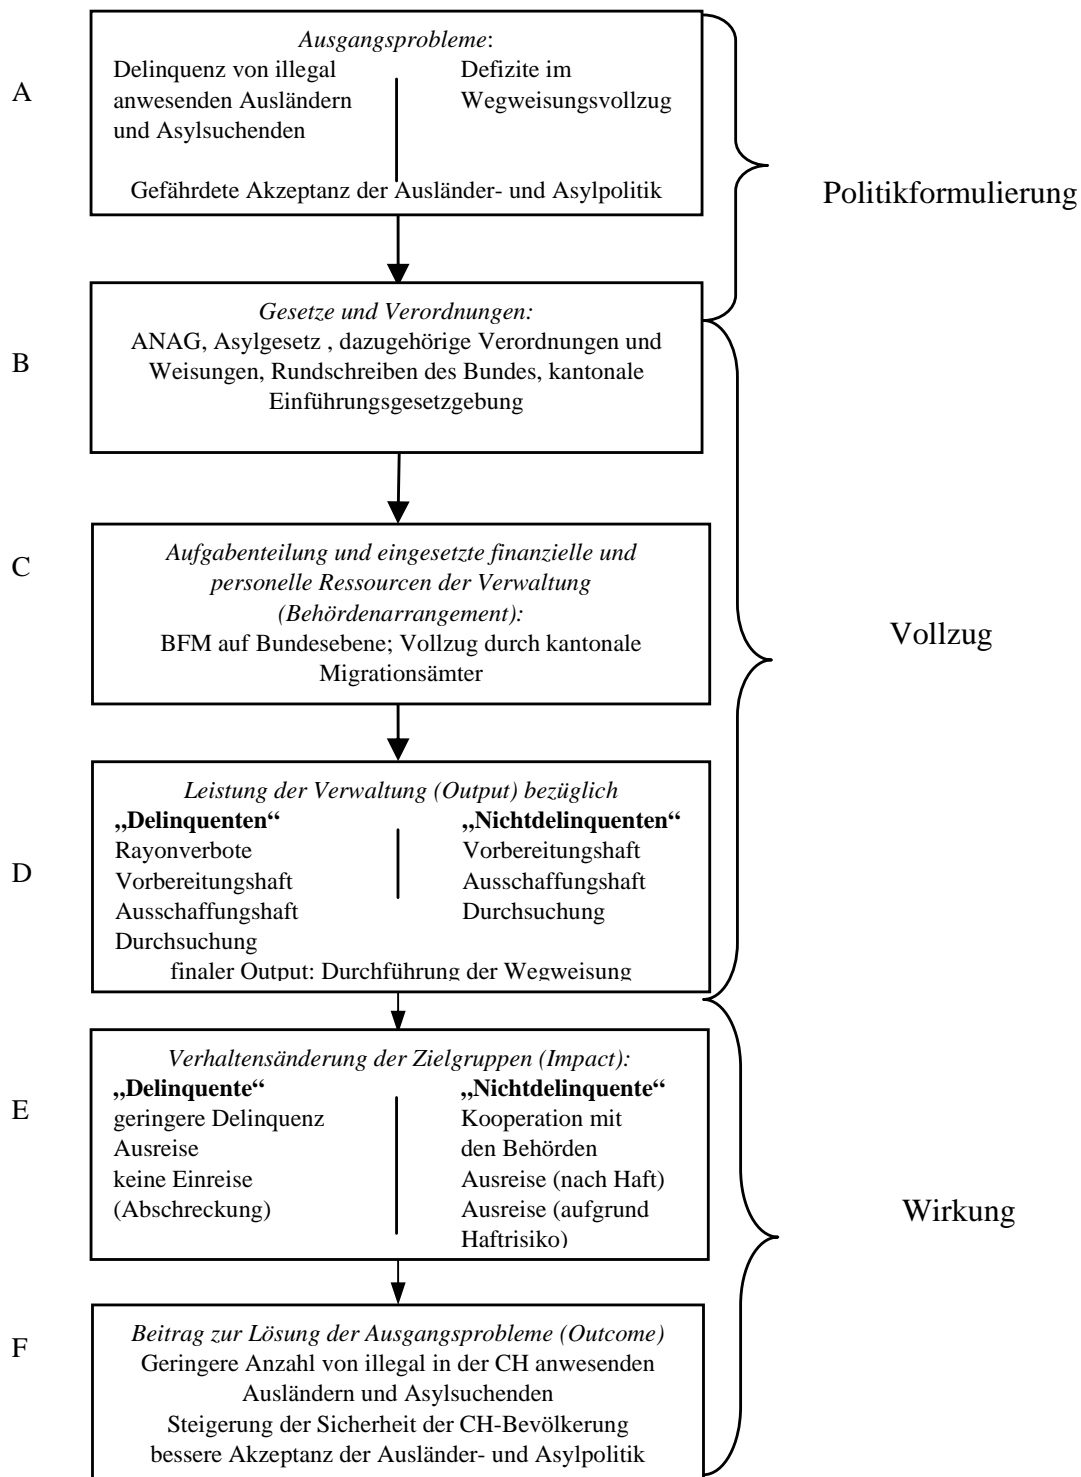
A

*Ausgangsprobleme*:

Delinquenz von illegal anwesenden Ausländern und Asylsuchenden

Defizite im Wegweisungsvollzug

Gefährdete Akzeptanz der Ausländer- und Asylpolitik

Politikformulierung

B

*Gesetze und Verordnungen:*

ANAG, Asylgesetz , dazugehörige Verordnungen und Weisungen, Rundschreiben des Bundes, kantonale Einführungsgesetzgebung

C

*Aufgabenteilung und eingesetzte finanzielle und personelle Ressourcen der Verwaltung (Behördenarrangement):*

BFM auf Bundesebene; Vollzug durch kantonale Migrationsämter

Vollzug

D

*Leistung der Verwaltung (Output) bezüglich*

**„Delinquenten“**

Rayonverbote
Vorbereitungshaft
Ausschaffungshaft
Durchsuchung

**„Nichtdelinquenten“**

Vorbereitungshaft
Ausschaffungshaft
Durchsuchung

finaler Output: Durchführung der Wegweisung

E

*Verhaltensänderung der Zielgruppen (Impact):*

**„Delinquente“**

geringere Delinquenz
Ausreise
keine Einreise (Abschreckung)

**„Nichtdelinquente“**

Kooperation mit den Behörden
Ausreise (nach Haft)
Ausreise (aufgrund Haftrisiko)

Wirkung

F

*Beitrag zur Lösung der Ausgangsprobleme (Outcome)*

Geringere Anzahl von illegal in der CH anwesenden Ausländern und Asylsuchenden

Steigerung der Sicherheit der CH-Bevölkerung

bessere Akzeptanz der Ausländer- und Asylpolitik